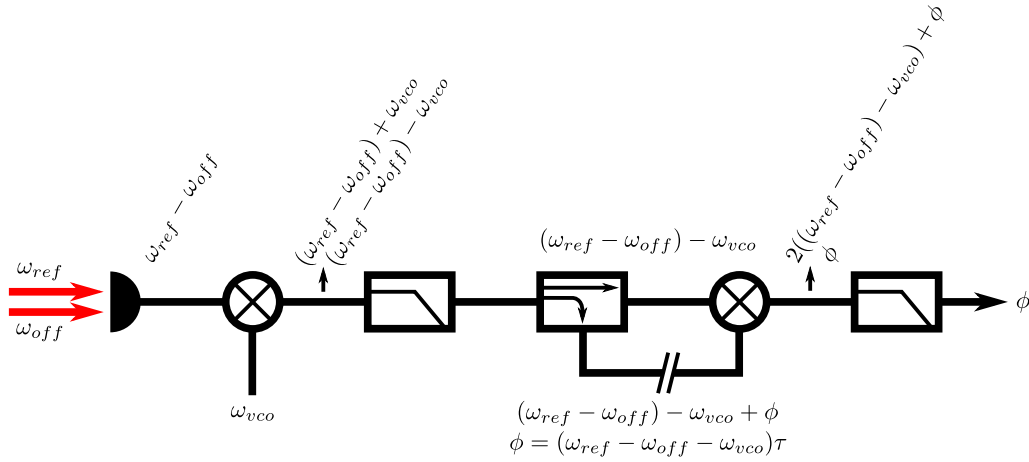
$\omega_{ref}$
$\omega_{off}$
$\omega_{ref} - \omega_{off}$
$(\omega_{ref} - \omega_{off}) + \omega_{vco}$
$(\omega_{ref} - \omega_{off}) - \omega_{vco}$
$\omega_{vco}$
$(\omega_{ref} - \omega_{off}) - \omega_{vco}$
$2((\omega_{ref} - \omega_{off}) - \omega_{vco}) + \phi$
$\phi$
$\phi$
$(\omega_{ref} - \omega_{off}) - \omega_{vco} + \phi$
$\phi = (\omega_{ref} - \omega_{off} - \omega_{vco})\tau$